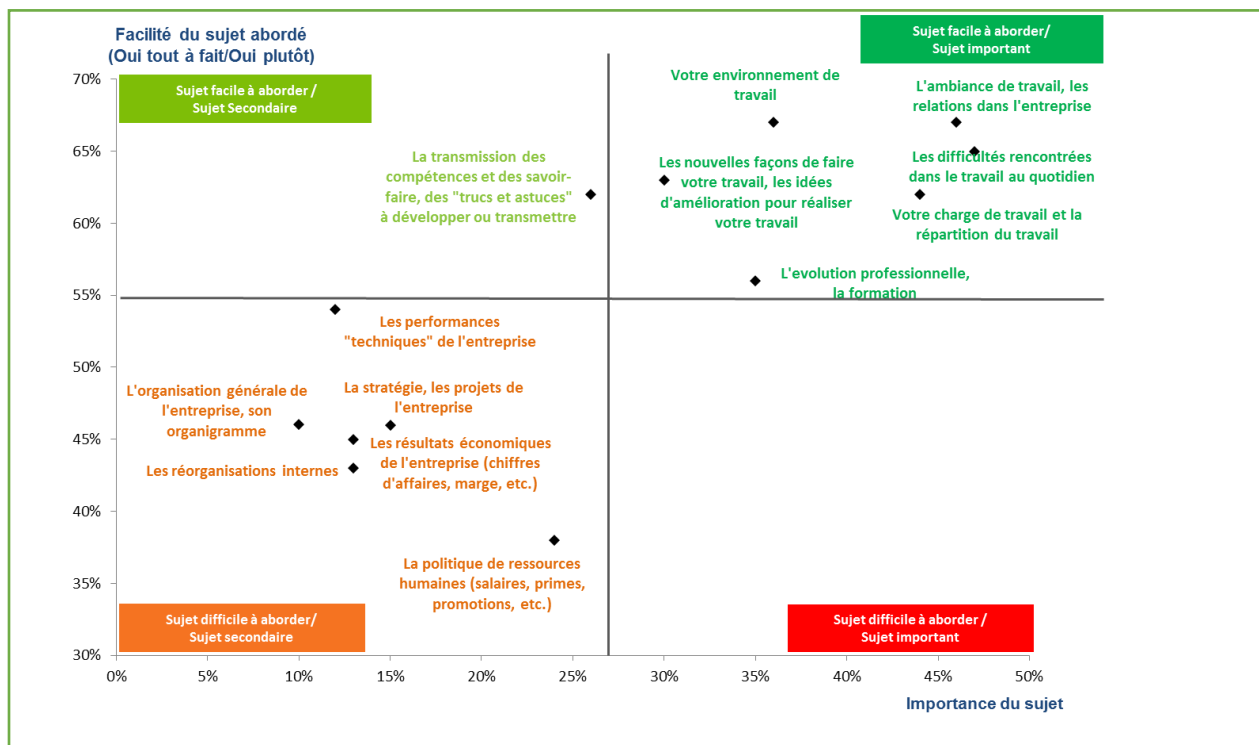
Facilité du sujet abordé
(Oui tout à fait/Oui plutôt)

Sujet facile à aborder/
Sujet important

Sujet facile à aborder /
Sujet Secondaire

70%
65%
60%
55%
50%
45%
40%
35%
30%

Votre environnement de travail

L'ambiance de travail, les relations dans l'entreprise

La transmission des compétences et des savoir-faire, des "trucs et astuces" à développer ou transmettre

Les nouvelles façons de faire votre travail, les idées d'amélioration pour réaliser votre travail

Les difficultés rencontrées dans le travail au quotidien

Votre charge de travail et la répartition du travail

L'evolution professionnelle, la formation

Les performances "techniques" de l'entreprise

L'organisation générale de l'entreprise, son organigramme

La stratégie, les projets de l'entreprise

Les résultats économiques de l'entreprise (chiffres d'affaires, marge, etc.)

Les réorganisations internes

La politique de ressources humaines (salaires, primes, promotions, etc.)

Sujet difficile à aborder/
Sujet secondaire

Sujet difficile à aborder /
Sujet important

0% 5% 10% 15% 20% 25% 30% 35% 40% 45% 50%

Importance du sujet